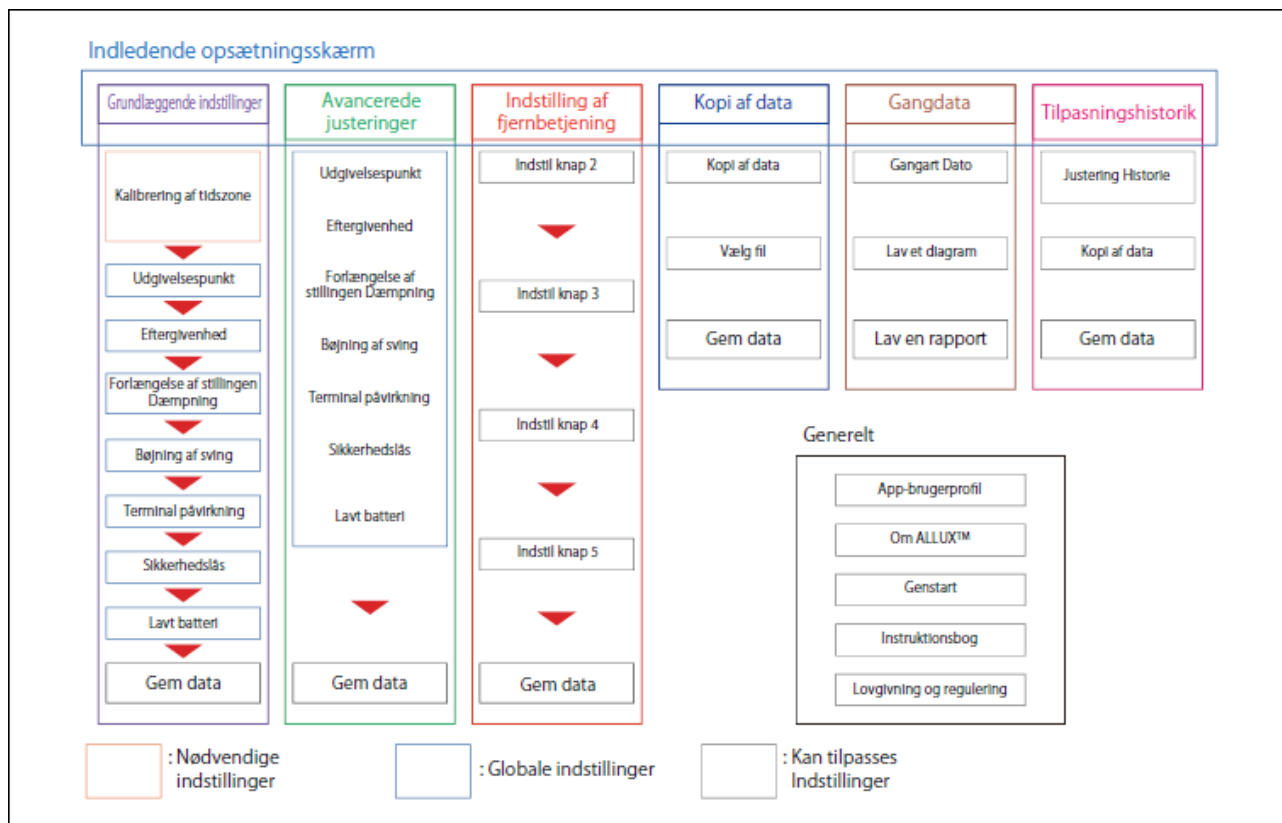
Indledende opsætningsskærm

Grundlæggende indstillinger

Kalibrering af tidszone

Udgivelsespunkt

Eftergivenhed

Forlængelse af stillingen Dæmpning

Bøjning af sving

Terminal påvirkning

Sikkerhedslås

Lavt batteri

Gem data

Avancerede justeringer

Udgivelsespunkt

Eftergivenhed

Forlængelse af stillingen Dæmpning

Bøjning af sving

Terminal påvirkning

Sikkerhedslås

Lavt batteri

Gem data

Indstilling af fjernbetjening

Indstil knap 2

Indstil knap 3

Indstil knap 4

Indstil knap 5

Gem data

Kopi af data

Kopi af data

Vælg fil

Gem data

Gangdata

Gangart Dato

Lav et diagram

Lav en rapport

Tilpasningshistorik

Justering Historie

Kopi af data

Gem data

Generelt

App-brugerprofil

Om ALLUX™

Genstart

Instruktionsbog

Lovgivning og regulering

: Nødvendige indstillinger

: Globale indstillinger

: Kan tilpasses Indstillinger